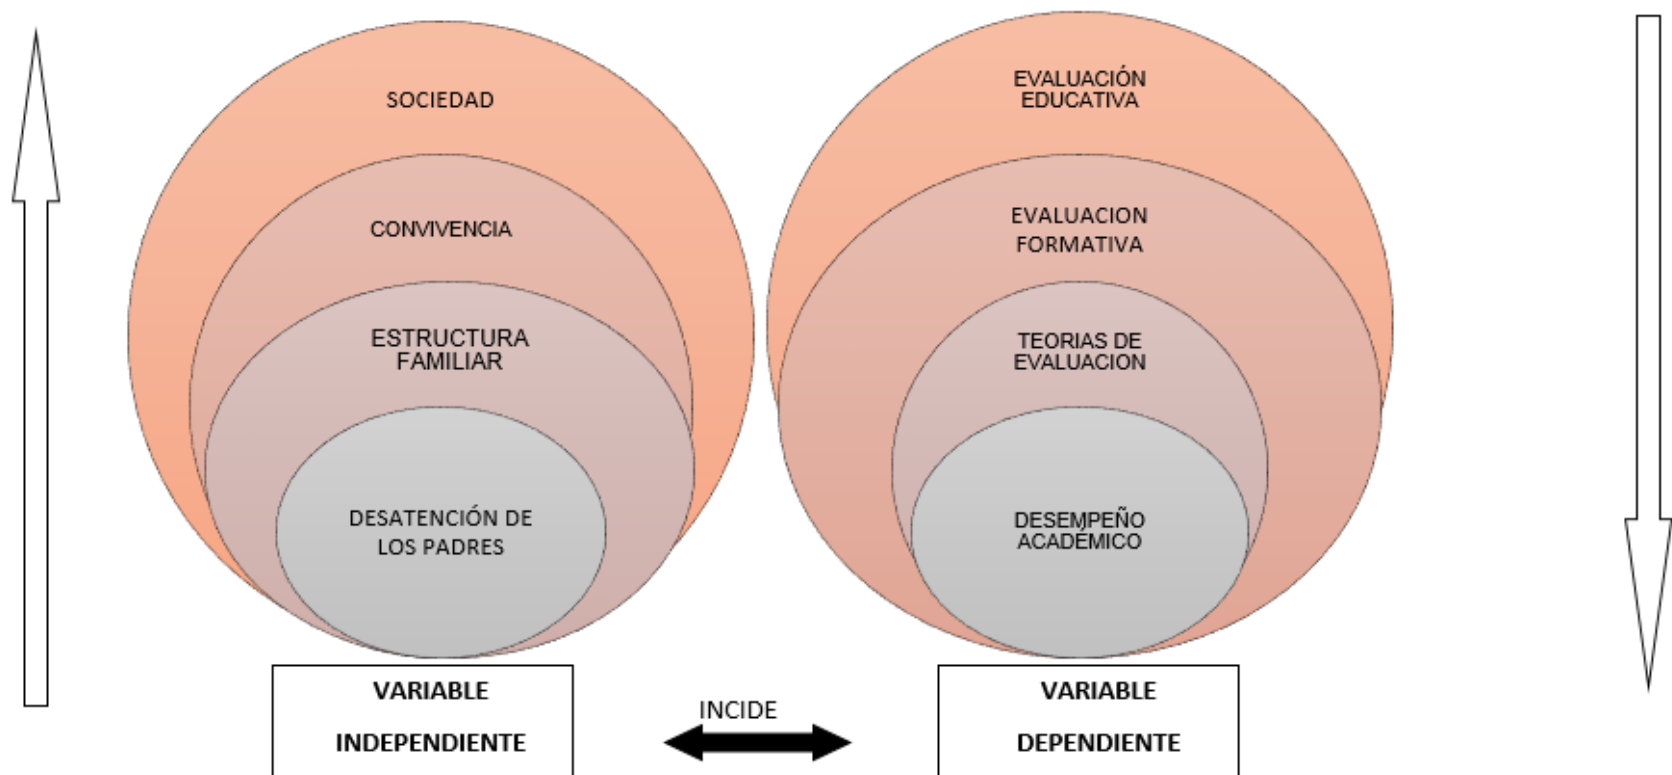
SOCIEDAD

CONVIVENCIA

ESTRUCTURA FAMILIAR

DESATENCIÓN DE LOS PADRES

EVALUACIÓN EDUCATIVA

EVALUACION FORMATIVA

TEORIAS DE EVALUACION

DESEMPEÑO ACADÉMICO

VARIABLE

INDEPENDIENTE

INCIDE

VARIABLE

DEPENDIENTE